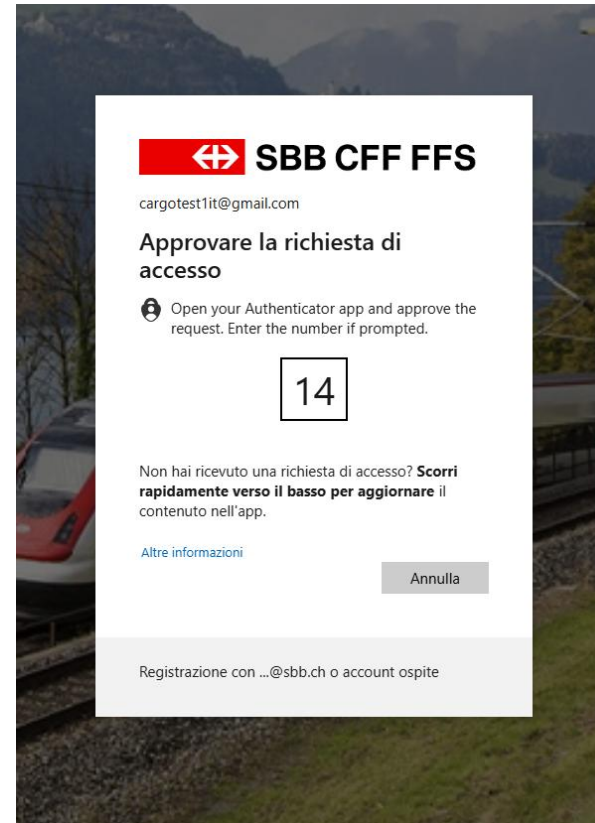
SBB CFF FFS

cargotest1it@gmail.com

Approvare la richiesta di accesso

Open your Authenticator app and approve the request. Enter the number if prompted.

14

Non hai ricevuto una richiesta di accesso? **Scorri rapidamente verso il basso per aggiornare** il contenuto nell'app.

Altre informazioni

Annulla

Registrazione con ...@sbb.ch o account ospite